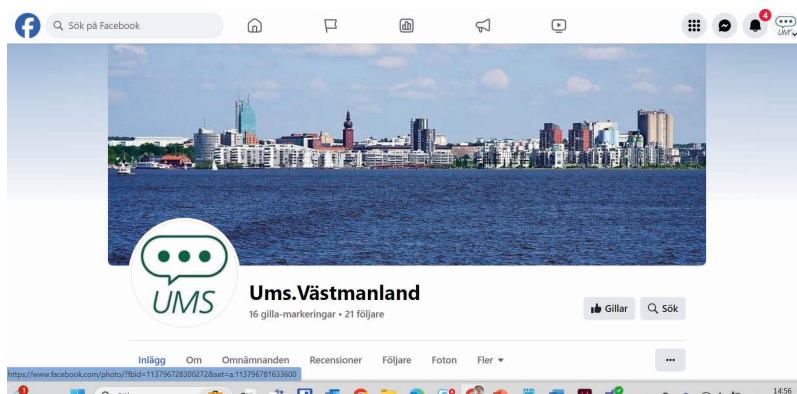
Sök på Facebook

4

UMS

UMS

Ums.Västmanland

16 gilla-markeringar • 21 följare

Gillar

Sök

Inlägg Om Omnämnanden Recensioner Följare Foton Fler ▾

...

https://www.facebook.com/photo/?fbid=113796728300272&set=a.113796781633600

1

14:56